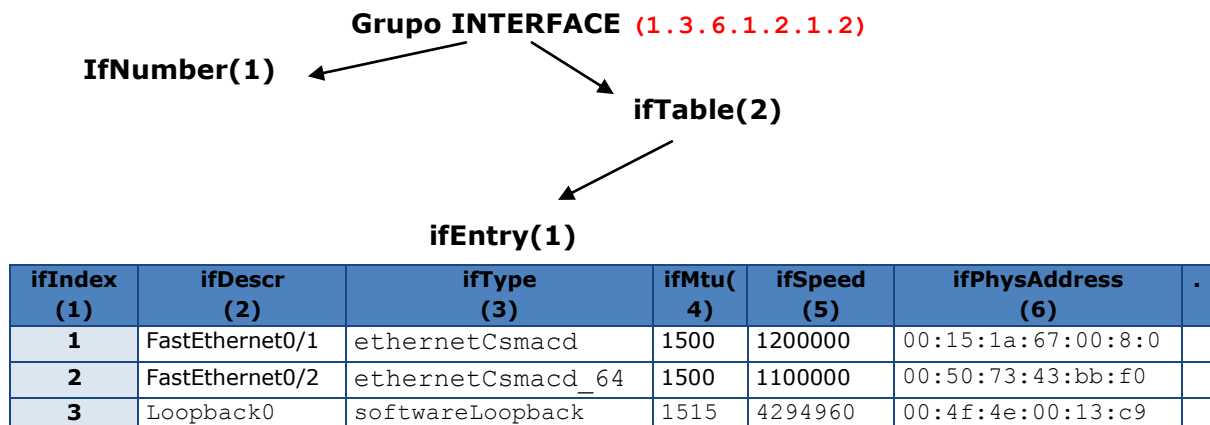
Grupo INTERFACE (1.3.6.1.2.1.2)

IfNumber(1)

ifTable(2)

ifEntry(1)

| ifIndex (1) | ifDescr (2) | ifType (3) | ifMtu(4) | ifSpeed (5) | ifPhysAddress (6) | . |
|---|---|---|---|---|---|---|
| 1 | FastEthernet0/1 | ethernetCsmacd | 1500 | 1200000 | 00:15:1a:67:00:8:0 | |
| 2 | FastEthernet0/2 | ethernetCsmacd_64 | 1500 | 1100000 | 00:50:73:43:bb:f0 | |
| 3 | Loopback0 | softwareLoopback | 1515 | 4294960 | 00:4f:4e:00:13:c9 | |